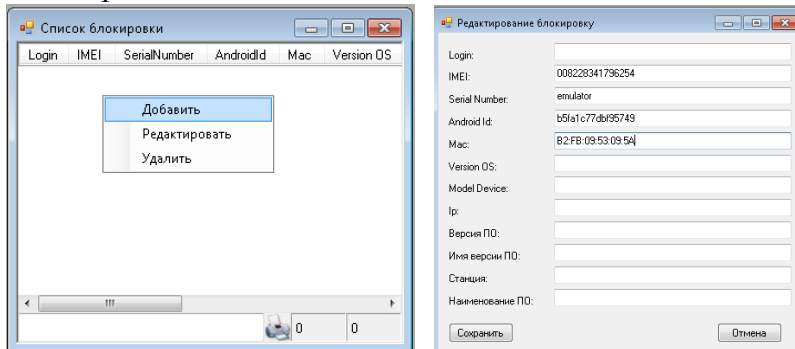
Список блокировки

| Login | IMEI | SerialNumber | AndroidId | Mac | Version OS |
|---|---|---|---|---|---|

Добавить
Редактировать
Удалить

0 0

Редактирование блокировку

Login:
IMEI: 008228341796254
Serial Number: emulator
Android Id: b5fa1c77dbf95749
Mac: B2:FB:09:53:09:5A
Version OS:
Model Device:
Ip:
Версия ПО:
Имя версии ПО:
Станция:
Наименование ПО:

Сохранить
Отмена